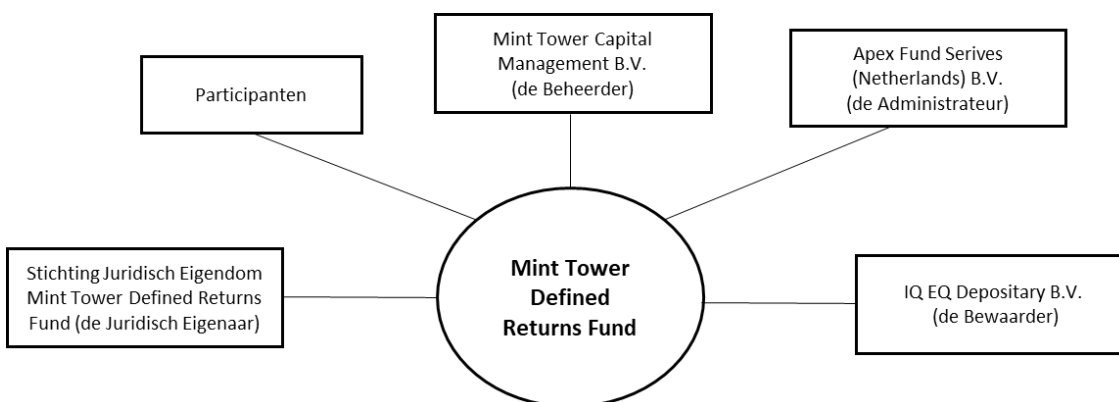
Participanten

Mint Tower Capital Management B.V. (de Beheerder)

Apex Fund Serives (Netherlands) B.V. (de Administrateur)

Stichting Juridisch Eigendom Mint Tower Defined Returns Fund (de Juridisch Eigenaar)

**Mint Tower Defined Returns Fund**

IQ EQ Depositary B.V. (de Bewaarder)